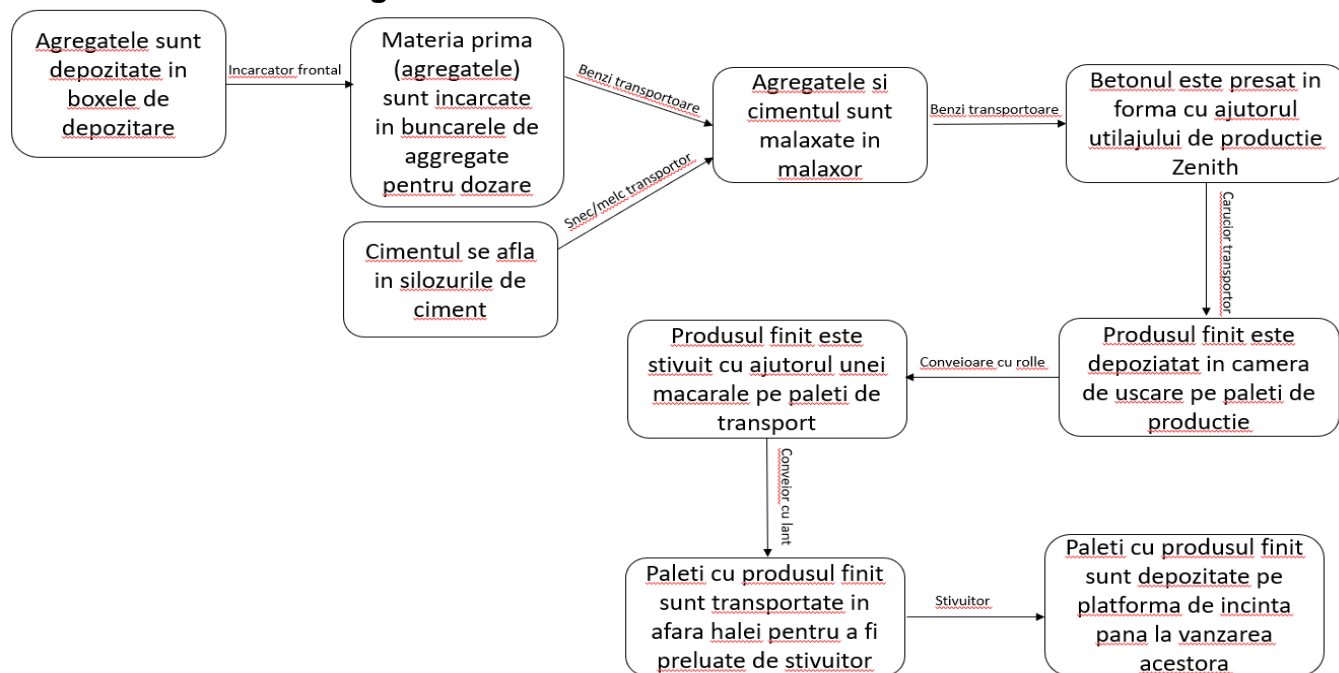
Agregatele sunt depozitate in boxele de depozitare

Incarcator frontal

Materia prima (agregatele) sunt incarcate in buncarele de aggregate pentru dozare

Benzi transportoare

Agregatele si cimentul sunt malaxate in malaxor

Benzi transportoare

Betonul este presat in forma cu ajutorul utilajului de productie Zenith

Cimentul se afla in silozurile de ciment

Snec/melc transportor

Carucior transportor

Produsul finit este depoziatat in camera de uscare pe paleti de productie

Conveioare cu rolle

Produsul finit este stivuit cu ajutorul unei macarale pe paleti de transport

Conveior cu lant

Paleti cu produsul finit sunt transportate in afara halei pentru a fi preluate de stivuitor

Stivuitor

Paleti cu produsul finit sunt depozitate pe platforma de incinta pana la vanzarea acestora